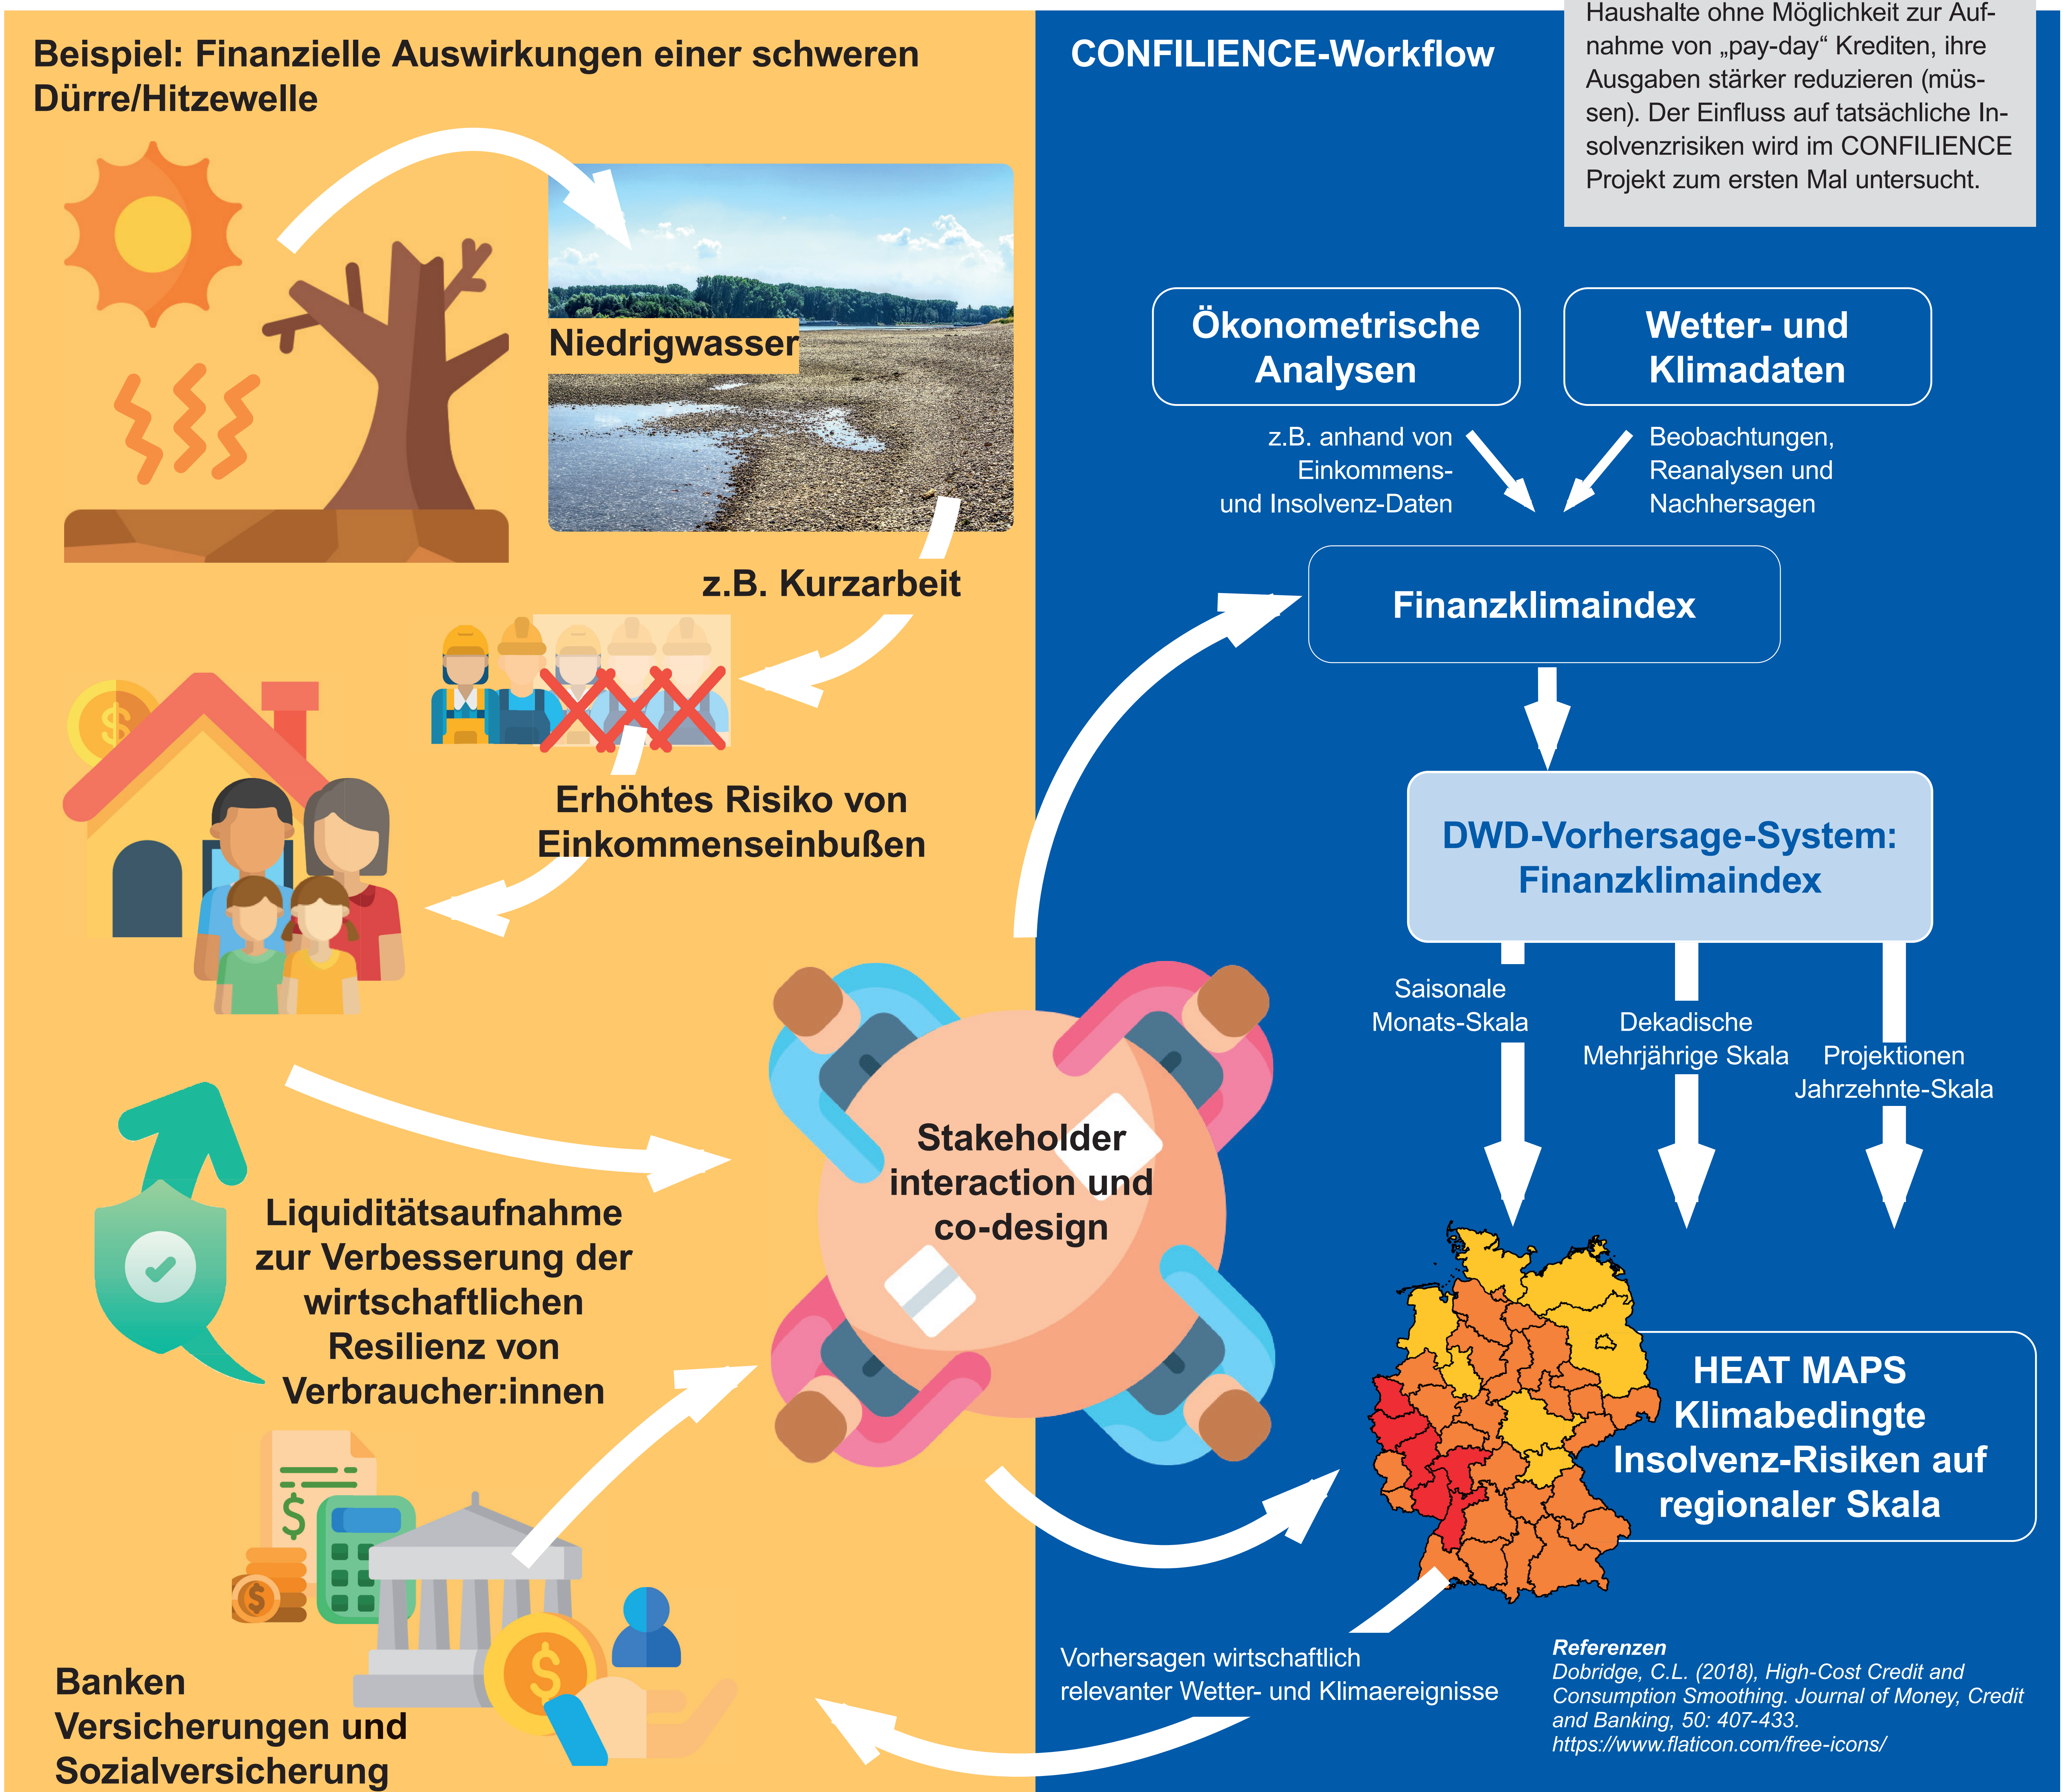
Beispiel: Finanzielle Auswirkungen einer schweren Dürre/Hitzewelle

Niedrigwasser

z.B. Kurzarbeit

Erhöhtes Risiko von Einkommenseinbußen

Liquiditätsaufnahme zur Verbesserung der wirtschaftlichen Resilienz von Verbraucher:innen

Banken Versicherungen und Sozialversicherung

Stakeholder interaction und co-design

CONFILIENCE-Workflow

Haushalte ohne Möglichkeit zur Aufnahme von „pay-day“ Krediten, ihre Ausgaben stärker reduzieren (müssen). Der Einfluss auf tatsächliche Insolvenzrisiken wird im CONFILIENCE Projekt zum ersten Mal untersucht.

Ökonometrische Analysen

Wetter- und Klimadaten

z.B. anhand von Einkommens- und Insolvenz-Daten

Beobachtungen, Reanalysen und Nachhersagen

Finanzklimaindex

DWD-Vorhersage-System: Finanzklimaindex

Saisonale Monats-Skala

Dekadische Mehrjährige Skala

Projektionen Jahrzehnte-Skala

HEAT MAPS Klimabedingte Insolvenz-Risiken auf regionaler Skala

Vorhersagen wirtschaftlich relevanter Wetter- und Klimaereignisse

Referenzen
Dobridge, C.L. (2018), High-Cost Credit and Consumption Smoothing. Journal of Money, Credit and Banking, 50: 407-433.
https://www.flaticon.com/free-icons/